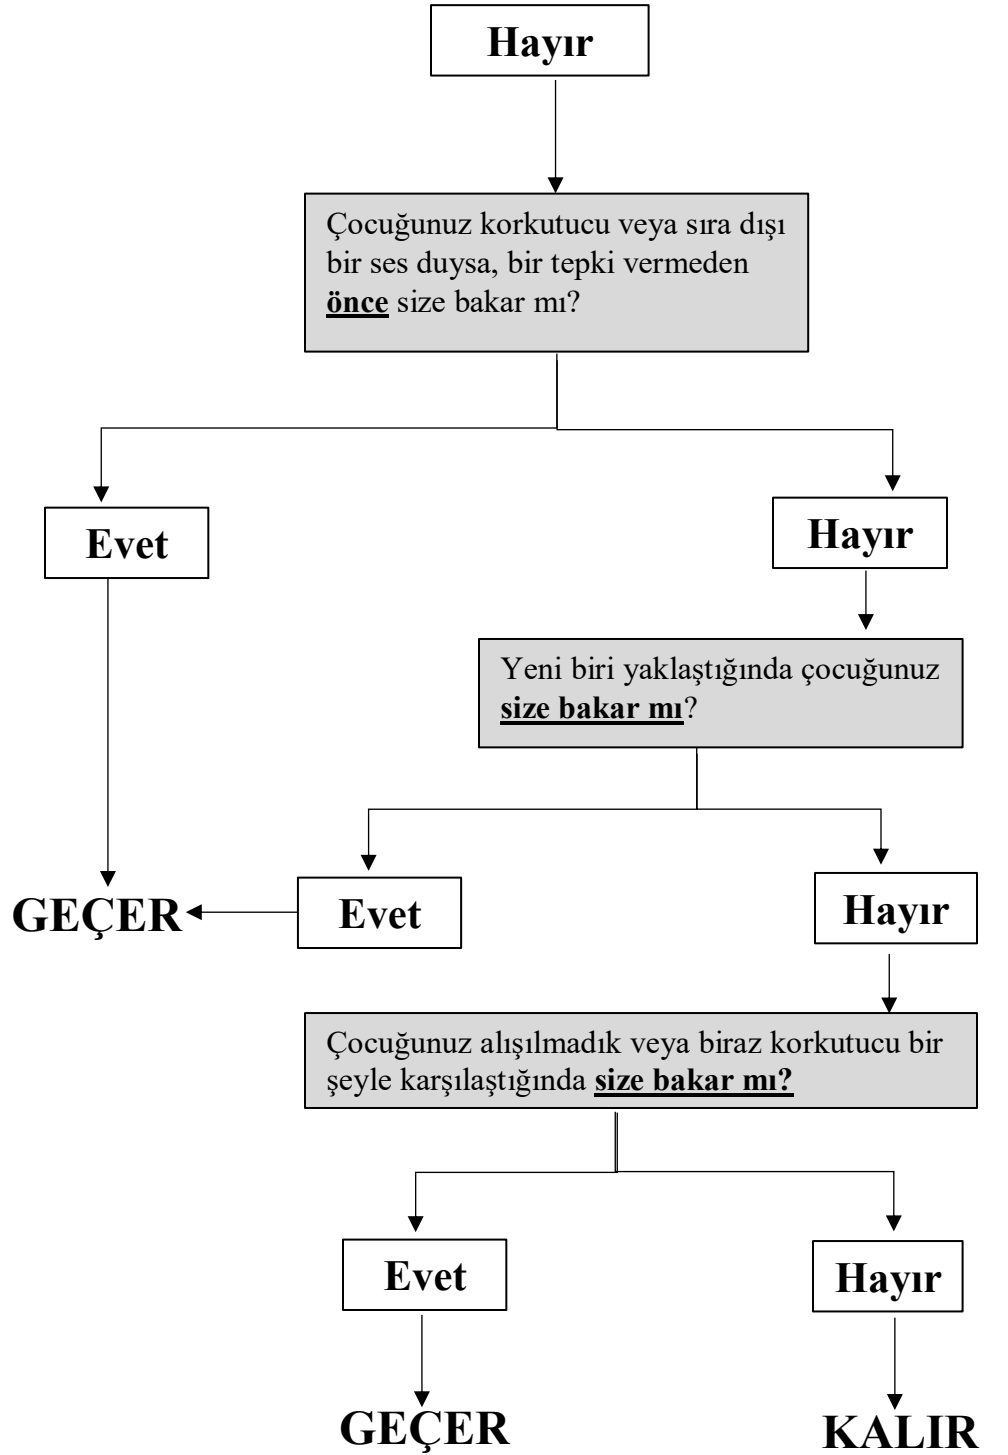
Hayır

Çocuğunuz korkutucu veya sıra dışı bir ses duysa, bir tepki vermeden **önce** size bakar mı?

Evet

Hayır

Yeni biri yaklaştığında çocuğunuz **size bakar mı**?

GEÇER

Evet

Hayır

Çocuğunuz alışılmadık veya biraz korkutucu bir şeyle karşılaştığında **size bakar mı?**

Evet

Hayır

GEÇER

KALIR